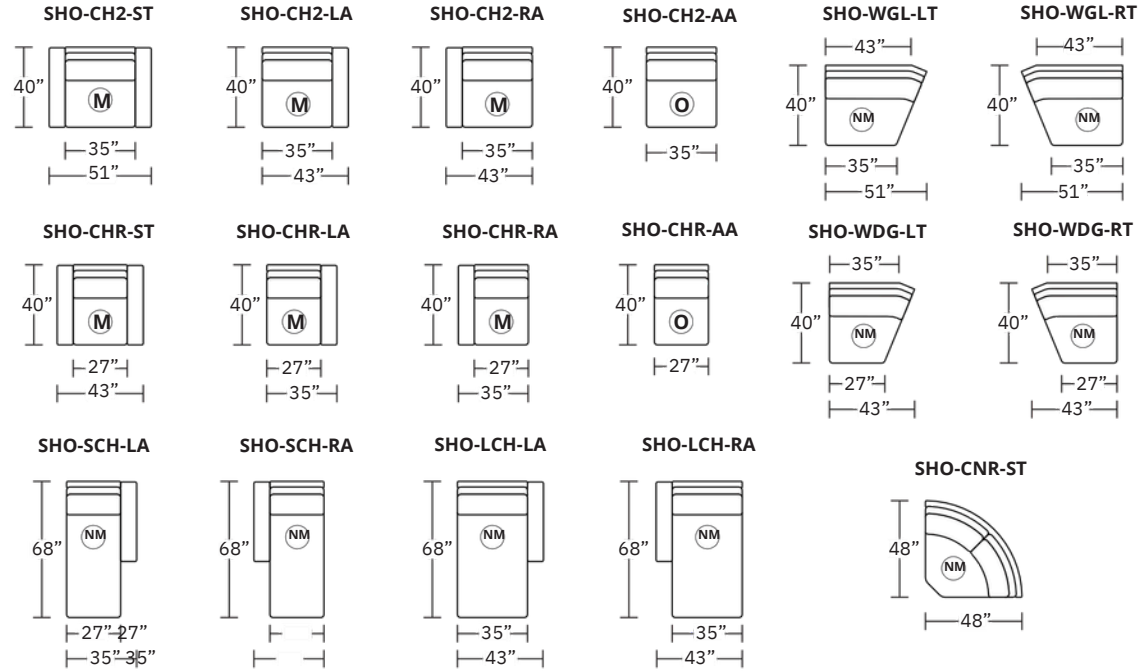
SHO-CH2-ST
40”
M
35”
51”

SHO-CH2-LA
40”
M
35”
43”

SHO-CH2-RA
40”
M
35”
43”

SHO-CH2-AA
40”
O
35”

SHO-WGL-LT
43”
40”
NM
35”
51”

SHO-WGL-RT
43”
40”
NM
35”
51”

SHO-CHR-ST
40”
M
27”
43”

SHO-CHR-LA
40”
M
27”
35”

SHO-CHR-RA
40”
M
27”
35”

SHO-CHR-AA
40”
O
27”

SHO-WDG-LT
35”
40”
NM
27”
43”

SHO-WDG-RT
35”
40”
NM
27”
43”

SHO-SCH-LA
68”
NM
27”
35”

SHO-SCH-RA
68”
NM
27”
35”

SHO-LCH-LA
68”
NM
35”
43”

SHO-LCH-RA
68”
NM
35”
43”

SHO-CNR-ST
48”
NM
48”